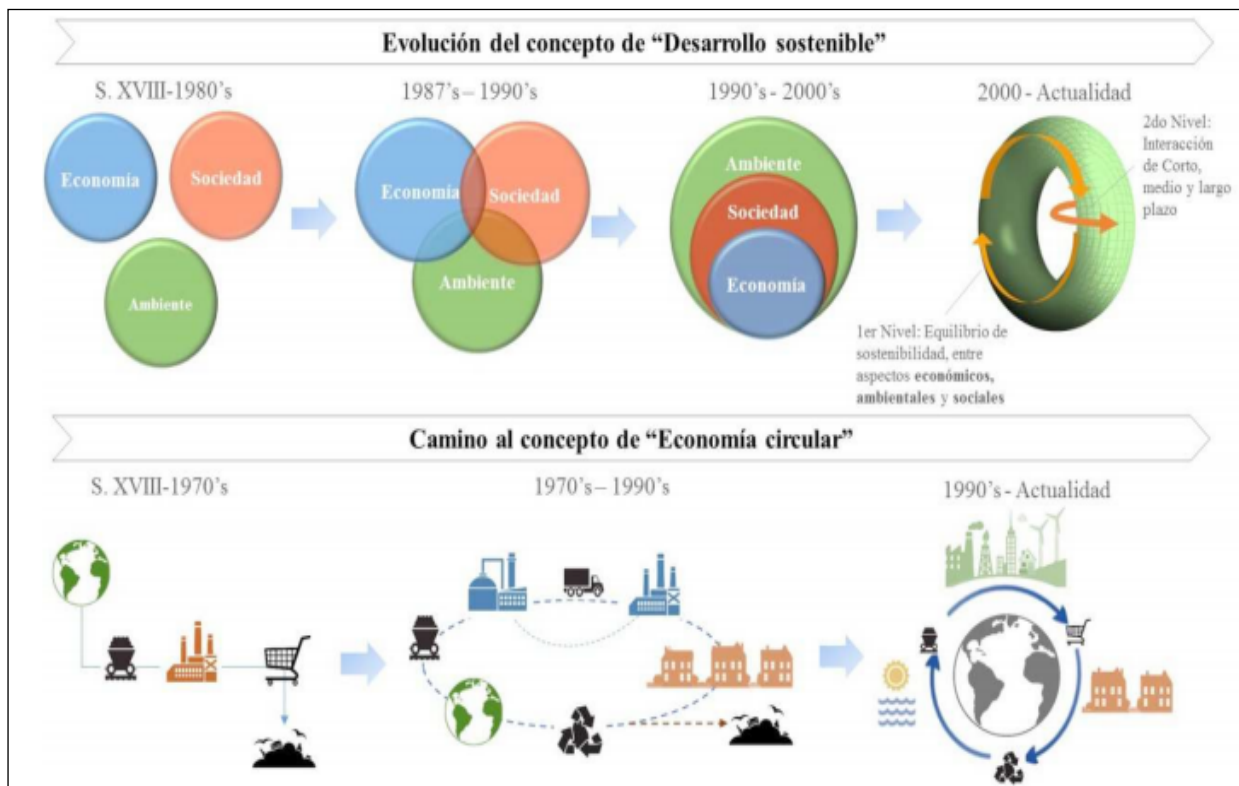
Evolución del concepto de “Desarrollo sostenible”

S. XVIII-1980’s

Economía

Sociedad

Ambiente

1987’s – 1990’s

Economía

Sociedad

Ambiente

1990’s - 2000’s

Ambiente

Sociedad

Economía

2000 - Actualidad

2do Nivel: Interacción de Corto, medio y largo plazo

1er Nivel: Equilibrio de sostenibilidad, entre aspectos económicos, ambientales y sociales

Camino al concepto de “Economía circular”

S. XVIII-1970’s

1970’s – 1990’s

1990’s - Actualidad